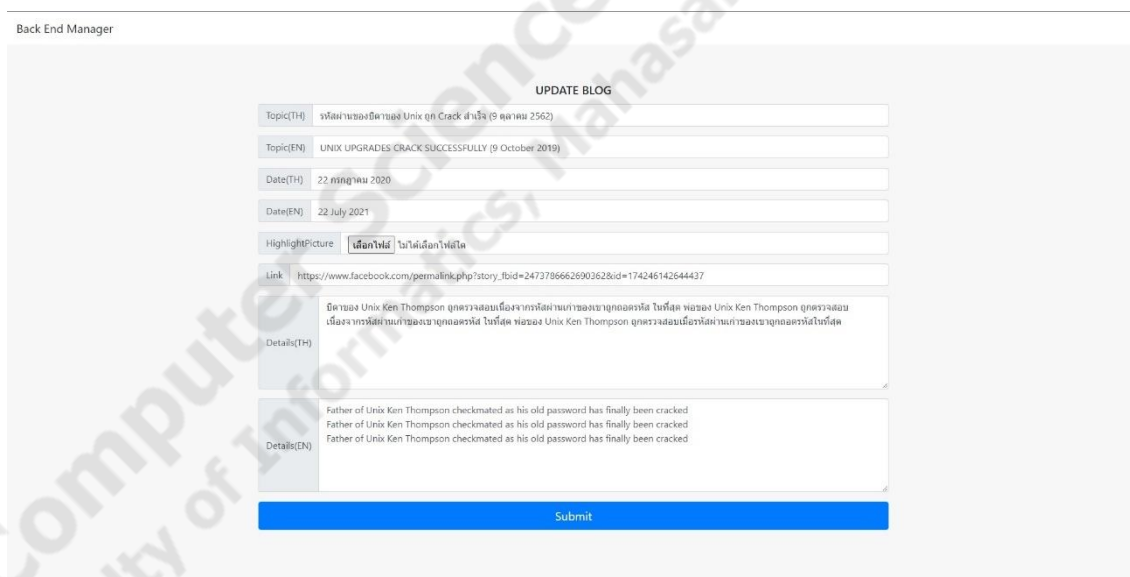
Back End Manager

UPDATE BLOG

Topic(TH) รหัสผ่านของบิดาของ Unix ถูก Crack สำเร็จ (9 ตุลาคม 2562)

Topic(EN) UNIX UPGRADES CRACK SUCCESSFULLY (9 October 2019)

Date(TH) 22 กรกฎาคม 2020

Date(EN) 22 July 2021

HighlightPicture เลือกไฟล์ ไม่ได้เลือกไฟล์ใด

Link https://www.facebook.com/permalink.php?story_fbid=2473786662690362&id=174246142644437

Details(TH) บิดาของ Unix Ken Thompson ถูกตรวจสอบเนื่องจากรหัสผ่านเก่าของเขาถูกถอดรหัส ในที่สุด พ่อของ Unix Ken Thompson ถูกตรวจสอบเนื่องจากรหัสผ่านเก่าของเขาถูกถอดรหัส ในที่สุด พ่อของ Unix Ken Thompson ถูกตรวจสอบเมื่อรหัสผ่านเก่าของเขาถูกถอดรหัสในที่สุด

Details(EN) Father of Unix Ken Thompson checkmated as his old password has finally been cracked
Father of Unix Ken Thompson checkmated as his old password has finally been cracked
Father of Unix Ken Thompson checkmated as his old password has finally been cracked

Submit

Computer Science, Faculty of Informatics, Mahasar